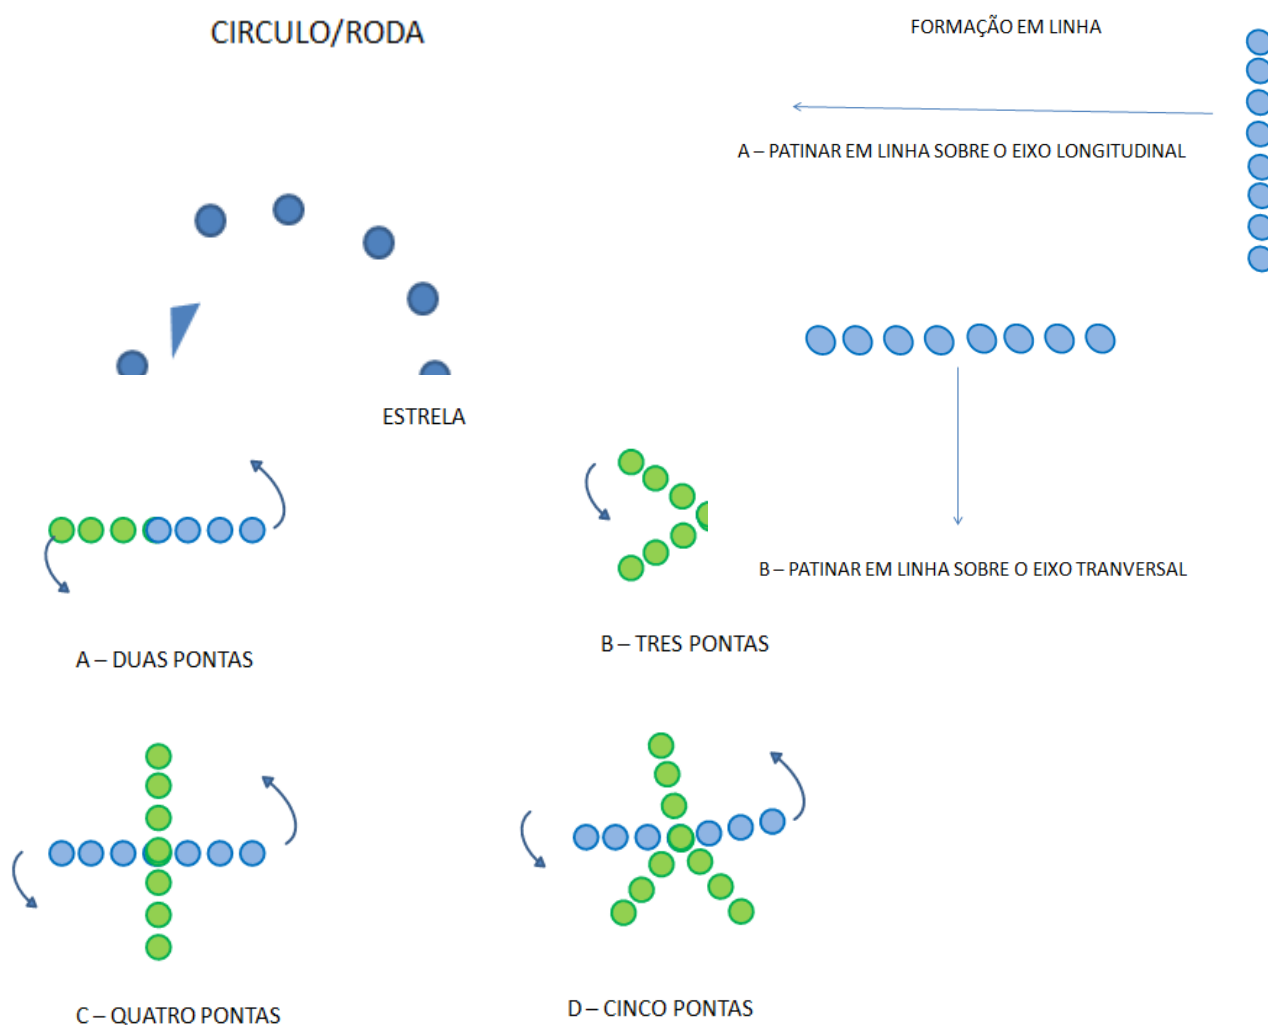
CIRCULO/RODA

FORMAÇÃO EM LINHA

A – PATINAR EM LINHA SOBRE O EIXO LONGITUDINAL

ESTRELA

B – PATINAR EM LINHA SOBRE O EIXO TRANVERSAL

A – DUAS PONTAS

B – TRES PONTAS

C – QUATRO PONTAS

D – CINCO PONTAS